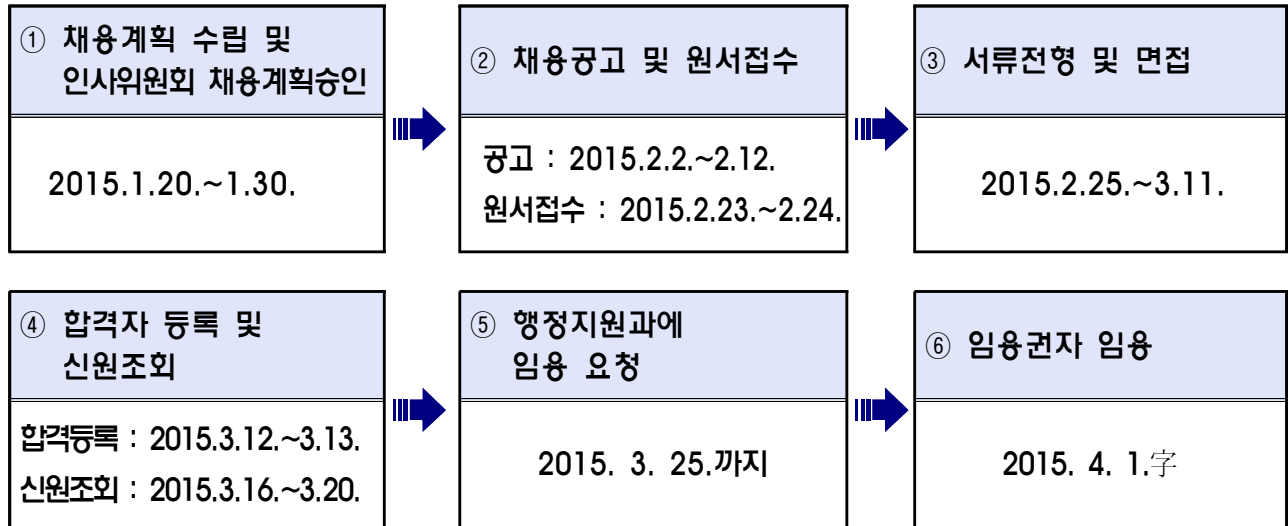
① 채용계획 수립 및 인사위원회 채용계획승인

2015.1.20.~1.30.

② 채용공고 및 원서접수

공고 : 2015.2.2.~2.12.

원서접수 : 2015.2.23.~2.24.

③ 서류전형 및 면접

2015.2.25.~3.11.

④ 합격자 등록 및 신원조회

합격등록 : 2015.3.12.~3.13.

신원조회 : 2015.3.16.~3.20.

⑤ 행정지원과에 임용 요청

2015. 3. 25.까지

⑥ 임용권자 임용

2015. 4. 1.字